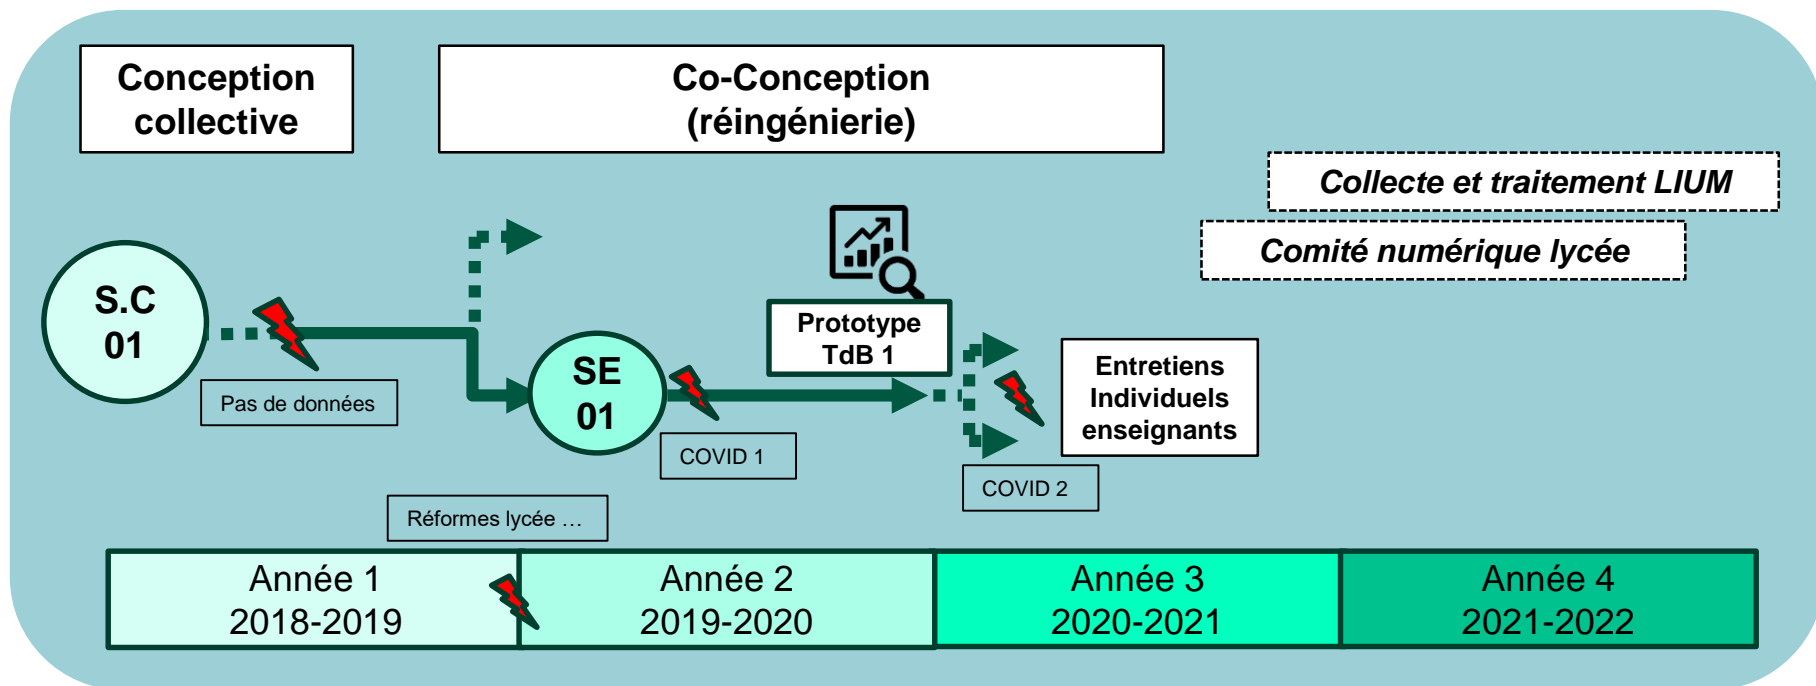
Conception collective

Co-Conception (réingénierie)

Collecte et traitement LIUM

Comité numérique lycée

S.C 01

Pas de données

SE 01

COVID 1

Prototype TdB 1

Entretiens Individuels enseignants

COVID 2

Réformes lycée …

| Année 1 2018-2019 | Année 2 2019-2020 | Année 3 2020-2021 | Année 4 2021-2022 |
|---|---|---|---|